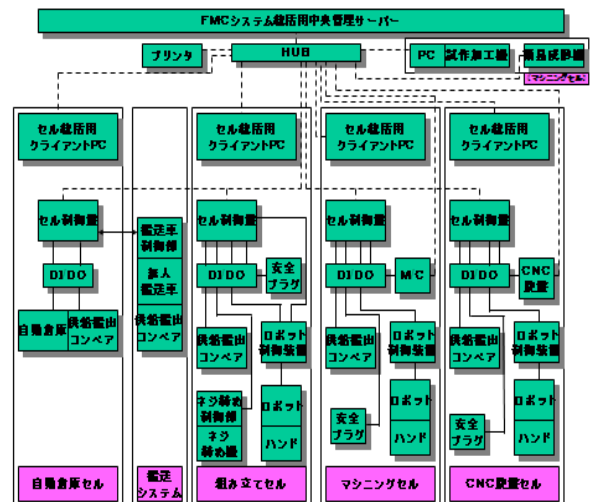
FMCシステム統括用中央管理サーバー

プリンタ

HUB

PC

試作加工機

製品成形機

マシニングセル

セル統括用クライアントPC

セル制御盤

DIDO

自動倉庫

供給搬出コンベア

自動倉庫セル

搬送車制御部

無人搬送車

供給搬出コンベア

搬送システム

セル統括用クライアントPC

セル制御盤

DIDO

安全プラグ

供給搬出コンベア

ロボット制御装置

ネジ締め制御部

ネジ締め機

ロボット

ハンド

組み立てセル

セル統括用クライアントPC

セル制御盤

DIDO

M/C

供給搬出コンベア

ロボット制御装置

安全プラグ

ロボット

ハンド

マシニングセル

セル統括用クライアントPC

セル制御盤

DIDO

CNC装置

供給搬出コンベア

ロボット制御装置

安全プラグ

ロボット

ハンド

CNC装置セル